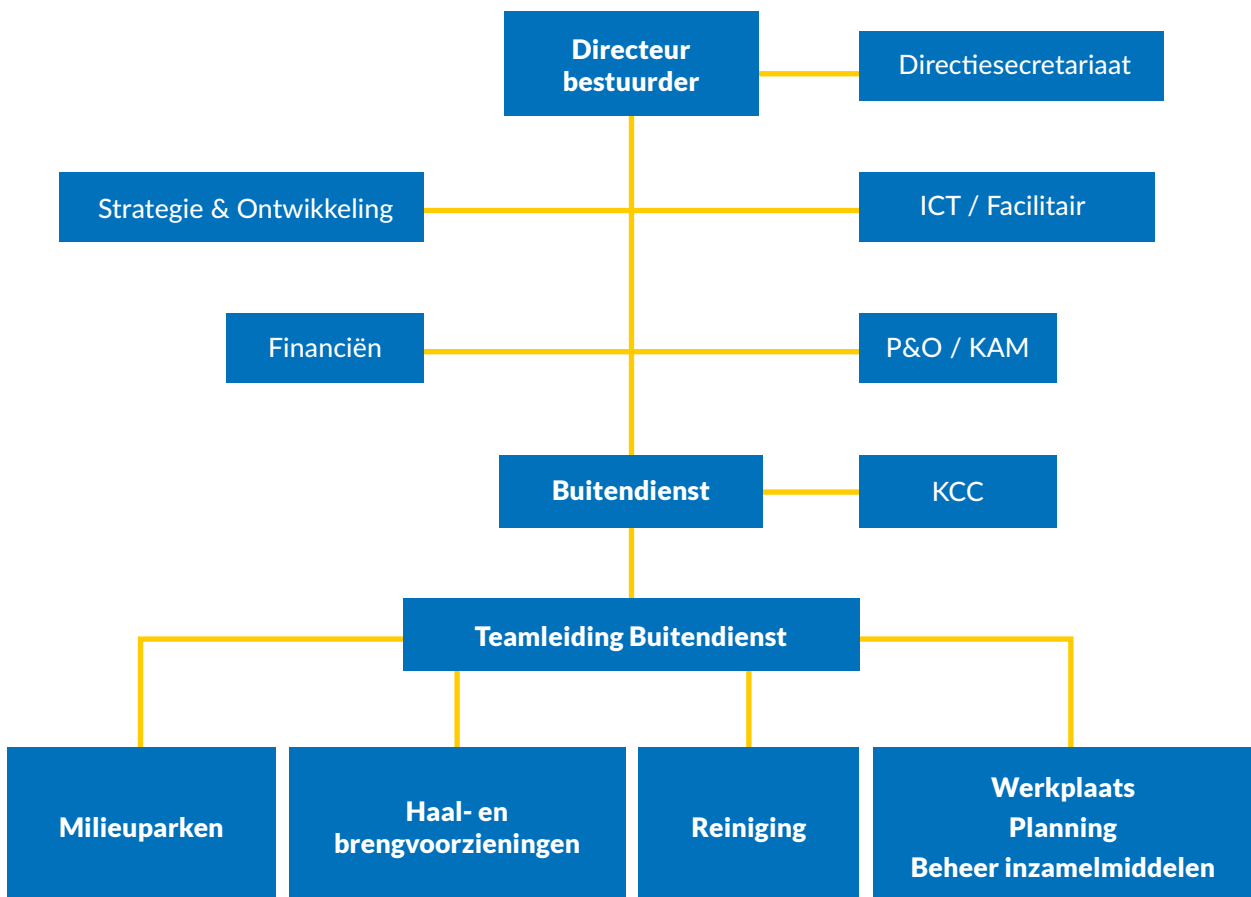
Directeur bestuurder

Directiesecretariaat

Strategie & Ontwikkeling

ICT / Facilitair

Financiën

P&O / KAM

Buitendienst

KCC

Teamleiding Buitendienst

Milieuparken

Haal- en brengvoorzieningen

Reiniging

Werkplaats
Planning
Beheer inzamelmiddelen